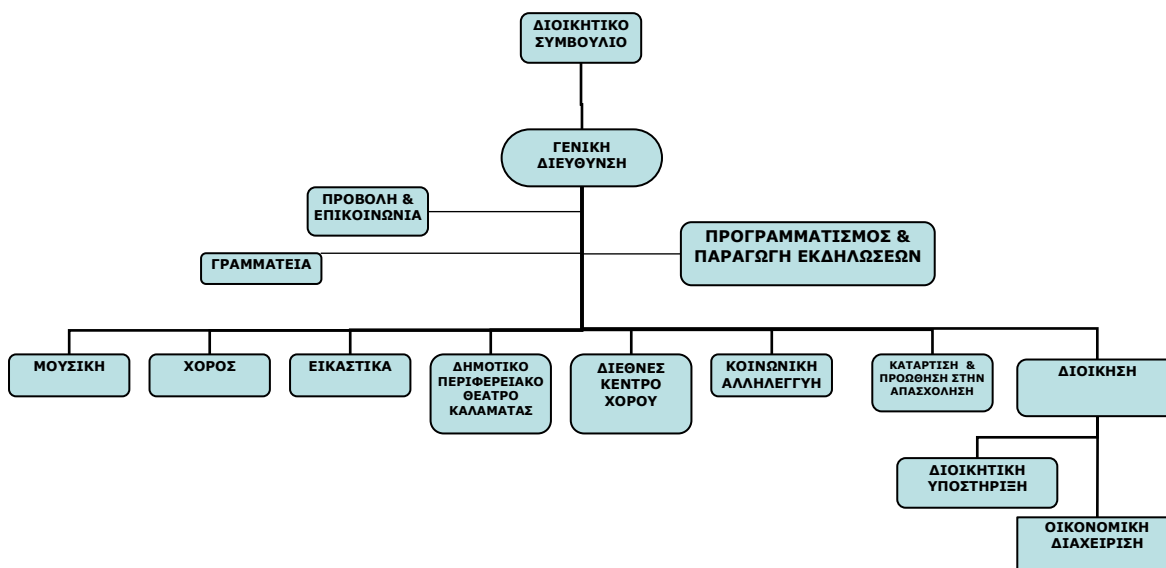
ΔΙΟΙΚΗΤΙΚΟ ΣΥΜΒΟΥΛΙΟ

ΓΕΝΙΚΗ ΔΙΕΥΘΥΝΣΗ

ΠΡΟΒΟΛΗ & ΕΠΙΚΟΙΝΩΝΙΑ

ΓΡΑΜΜΑΤΕΙΑ

ΠΡΟΓΡΑΜΜΑΤΙΣΜΟΣ & ΠΑΡΑΓΩΓΗ ΕΚΔΗΛΩΣΕΩΝ

ΜΟΥΣΙΚΗ

ΧΟΡΟΣ

ΕΙΚΑΣΤΙΚΑ

ΔΗΜΟΤΙΚΟ ΠΕΡΙΦΕΡΕΙΑΚΟ ΘΕΑΤΡΟ ΚΑΛΑΜΑΤΑΣ

ΔΙΕΘΝΕΣ ΚΕΝΤΡΟ ΧΟΡΟΥ

ΚΟΙΝΩΝΙΚΗ ΑΛΛΗΛΕΓΓΥΗ

ΚΑΤΑΡΤΙΣΗ & ΠΡΟΩΘΗΣΗ ΣΤΗΝ ΑΠΑΣΧΟΛΗΣΗ

ΔΙΟΙΚΗΣΗ

ΔΙΟΙΚΗΤΙΚΗ ΥΠΟΣΤΗΡΙΞΗ

ΟΙΚΟΝΟΜΙΚΗ ΔΙΑΧΕΙΡΙΣΗ